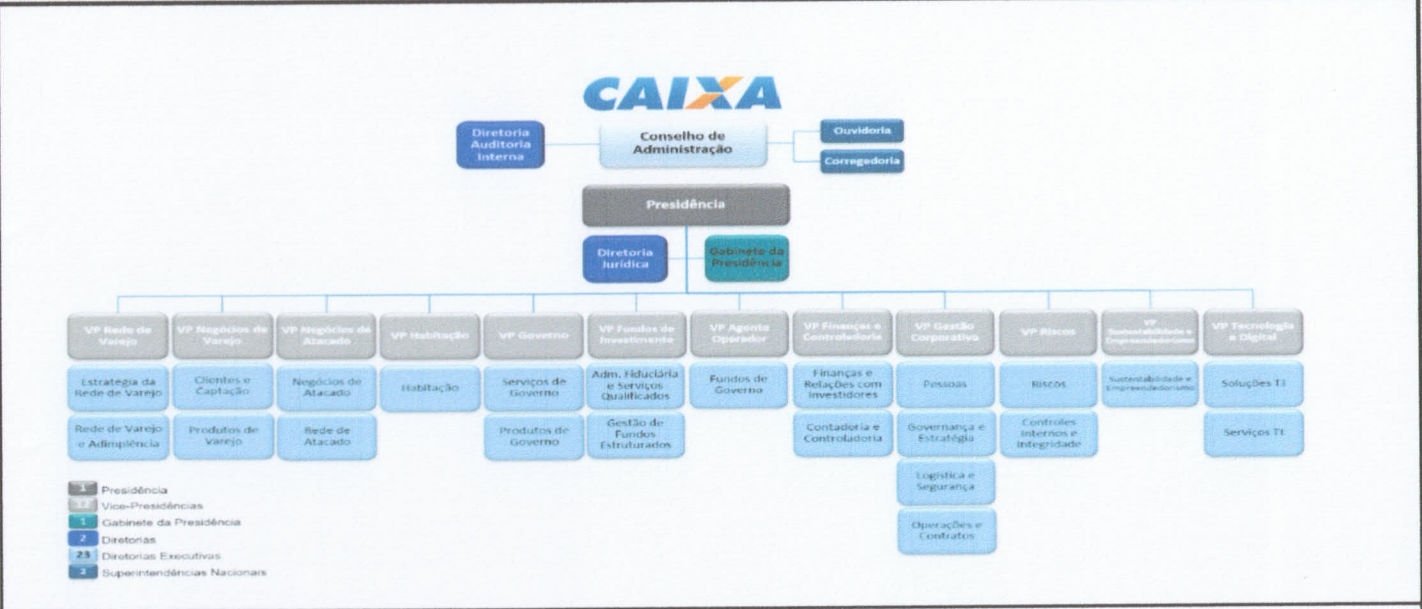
CAIXA

Diretoria Auditoria Interna

Conselho de Administração

Ouvidoria

Corregedoria

Presidência

Diretoria Jurídica

Gabinete da Presidência

VP Rede de Varejo

Estratégia da Rede de Varejo

Rede de Varejo e Adimplência

VP Negócios de Varejo

Clientes e Captação

Produtos de Varejo

VP Negócios de Atacado

Negócios de Atacado

Rede de Atacado

VP Habitação

Habitação

VP Governo

Serviços de Governo

Produtos de Governo

VP Fundos de Investimento

Adm. Fiduciária e Serviços Qualificados

Gestão de Fundos Estruturados

VP Agente Operador

Fundos de Governo

VP Finanças e Controladoria

Finanças e Relações com Investidores

Contadoria e Controladoria

VP Gestão Corporativa

Pessoas

Governança e Estratégia

Logística e Segurança

Operações e Contratos

VP Riscos

Riscos

Controles Internos e Integridade

VP Sustentabilidade e Empreendedorismo

Sustentabilidade e Empreendedorismo

VP Tecnologia e Digital

Soluções TI

Serviços TI

1 Presidência
12 Vice-Presidências
1 Gabinete da Presidência
2 Diretorias
23 Diretorias Executivas
2 Superintendências Nacionais